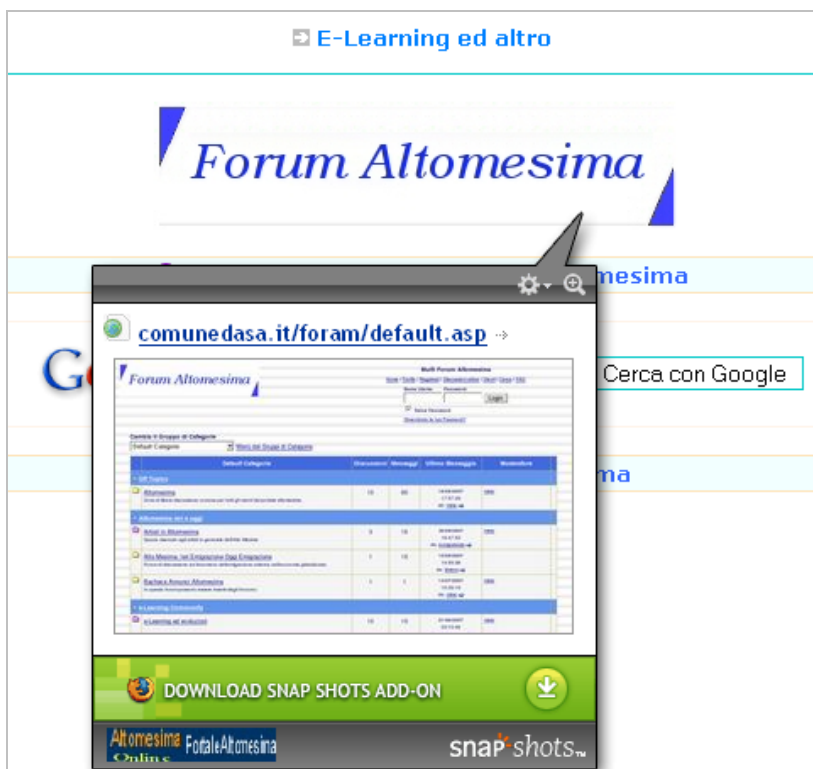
E-Learning ed altro

Forum Altomesima

mesima

comunedasa.it/foram/default.asp

Forum Altomesima

Multi Forum Altomesima

Login

Cambia il Gruppo di Categorie

Default Categorie

Discussioni

Messaggi

Ultimo Messaggio

Moderatore

Off Topics

Altomesima

Attivitá in Altomesima

Alto Mesima, tra Emigrazione Oggi Emigrazione

Bacheca Annunci Altomesima

e-Learning Community

e-Learning ed evoluzioni

Cerca con Google

ma

DOWNLOAD SNAP SHOTS ADD-ON

Altomesima Online

PortaleAltomesima

snap shots